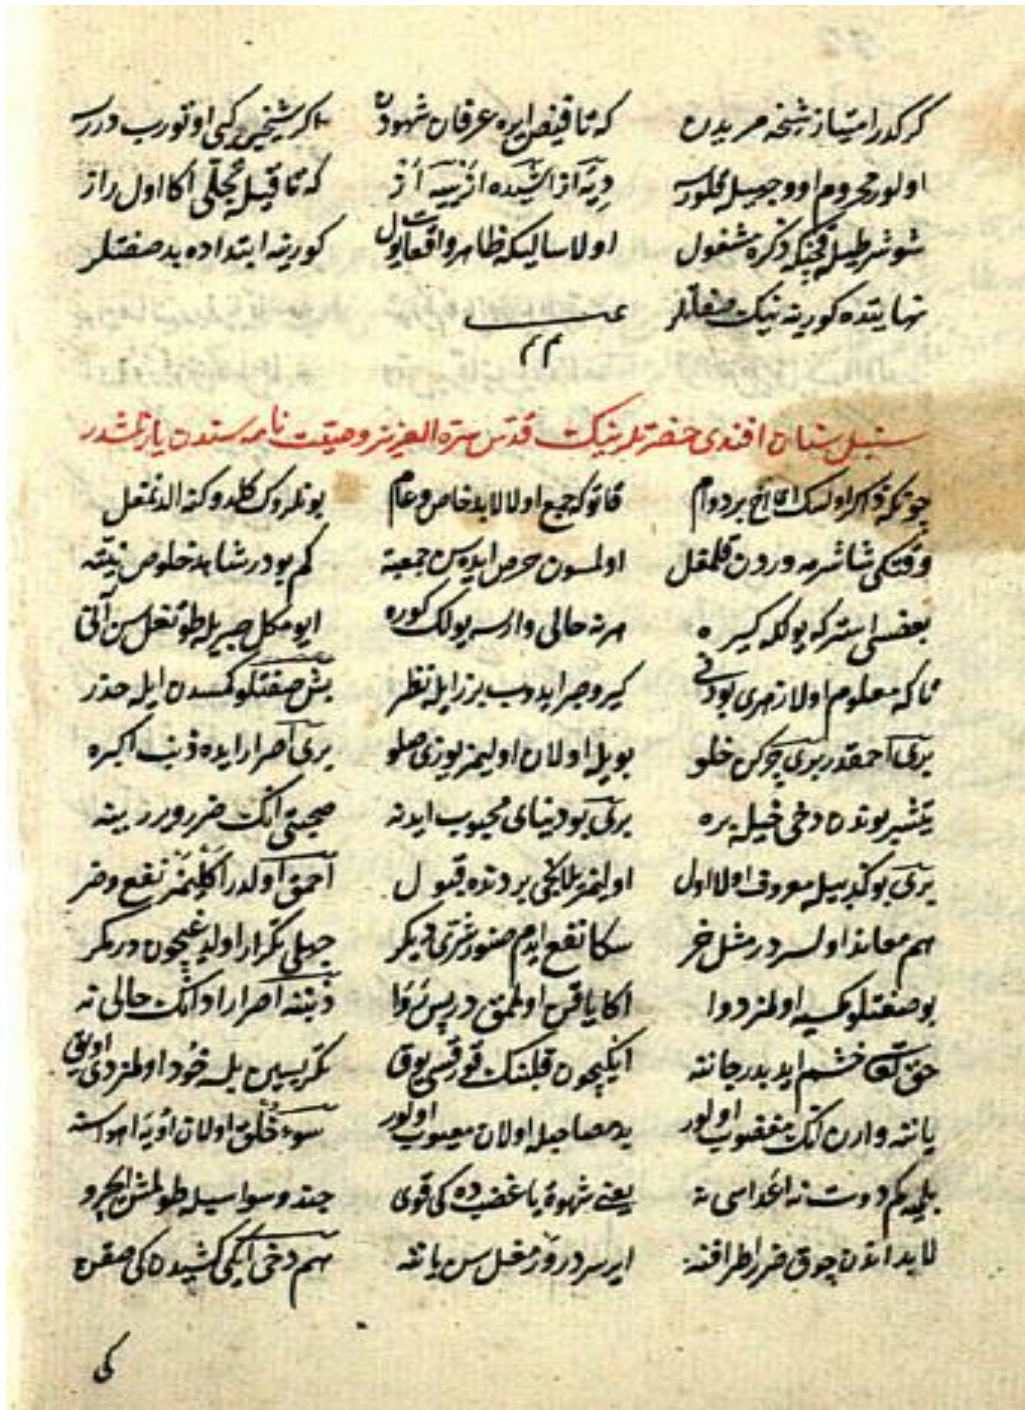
کرکدر امتیاز شیخه مریدن
که تا فیض ایره عرفان شهود
اکر شیخی کبی او نور ب درر

اولور محروم او وجهیله اول نور
دیه تا اشیده ازینه اُز
که تا قبل تجلی اکا اول راز

شو شرطیله که اکر ذکره مشغول
اولا سالیکه ظاهر واقعاً اول
کوریله ابتداده بد صفتلر

نهایتده کوریله نیک صفتلر
عـــــــ
م م

سنبل سنان افندی حضرتلرینک قدس سره العزیز وصیتنامه سندن یازلمشدر

چونکه ذکر اولسک الاج بردوام
قالو که جمع اولالاید خاص وعام
بونلر کرکلدر که نه الدنغل

ویتکی شاشرمه وردن قلقل
اولسون حرص ایده سن جمعیة
کم بودر شاهد خلوص نیته

بعضی استر که بولکه کیره
هرنه حالی وارسه بولک کوره
ایو مکل صبر ایله طوتغل سن آنی

تا که معلوم اولا زهری بودنی
کیر و صبر ایده بزرا ایله نظر
بش صفتلو کسندن ایله حذر

برنجی احمقدر برنجی کس خلو
بویله اولان اولیمز یوزی صلو
برنجی آهرار ایده ذنب اکبره

یتشمر بونده دخی خیله بره
برنجی بودنیای محبوب ایدنه
صحبتی آنک ضرور ر بینه

برنجی بوکه بیله معروف اولا اول
اولیمز بلاکجی بردنده قبول
احمق اولدر اکلیمز نفع وضر

هم معاند اولسه درمثل خر
سکا نفع ایدم صنور نزیح دیکر
جیلی نکرار اولیه غیجون درکر

بو صفتلو کیه اولمز دوا
اکا یاقین اولمق دریس روا
دینیه آهرار اداکنک حالی نه

حق تعالی خشم ایدر جانبنه
ایکیچون قلبنک قوقسی یوق
نکریسن بله خود اولمز دی اوتی

یانته وارن آنک مغضوب اولور
یدمصاحبله اولان معیوب اولور
سو خلق اولان اونیا هوا سنه

بلیه کم دوست نه اعدا سی نه
یعنی شهوة یا غضب ده کی قوی
جند وسواسیله طولمش الجرو

لا ابد آندن چوق ضرر اطرافنه
ایرسه دروز مغل سن یانه
هم دخی انکی کشیده کی صفته

کی